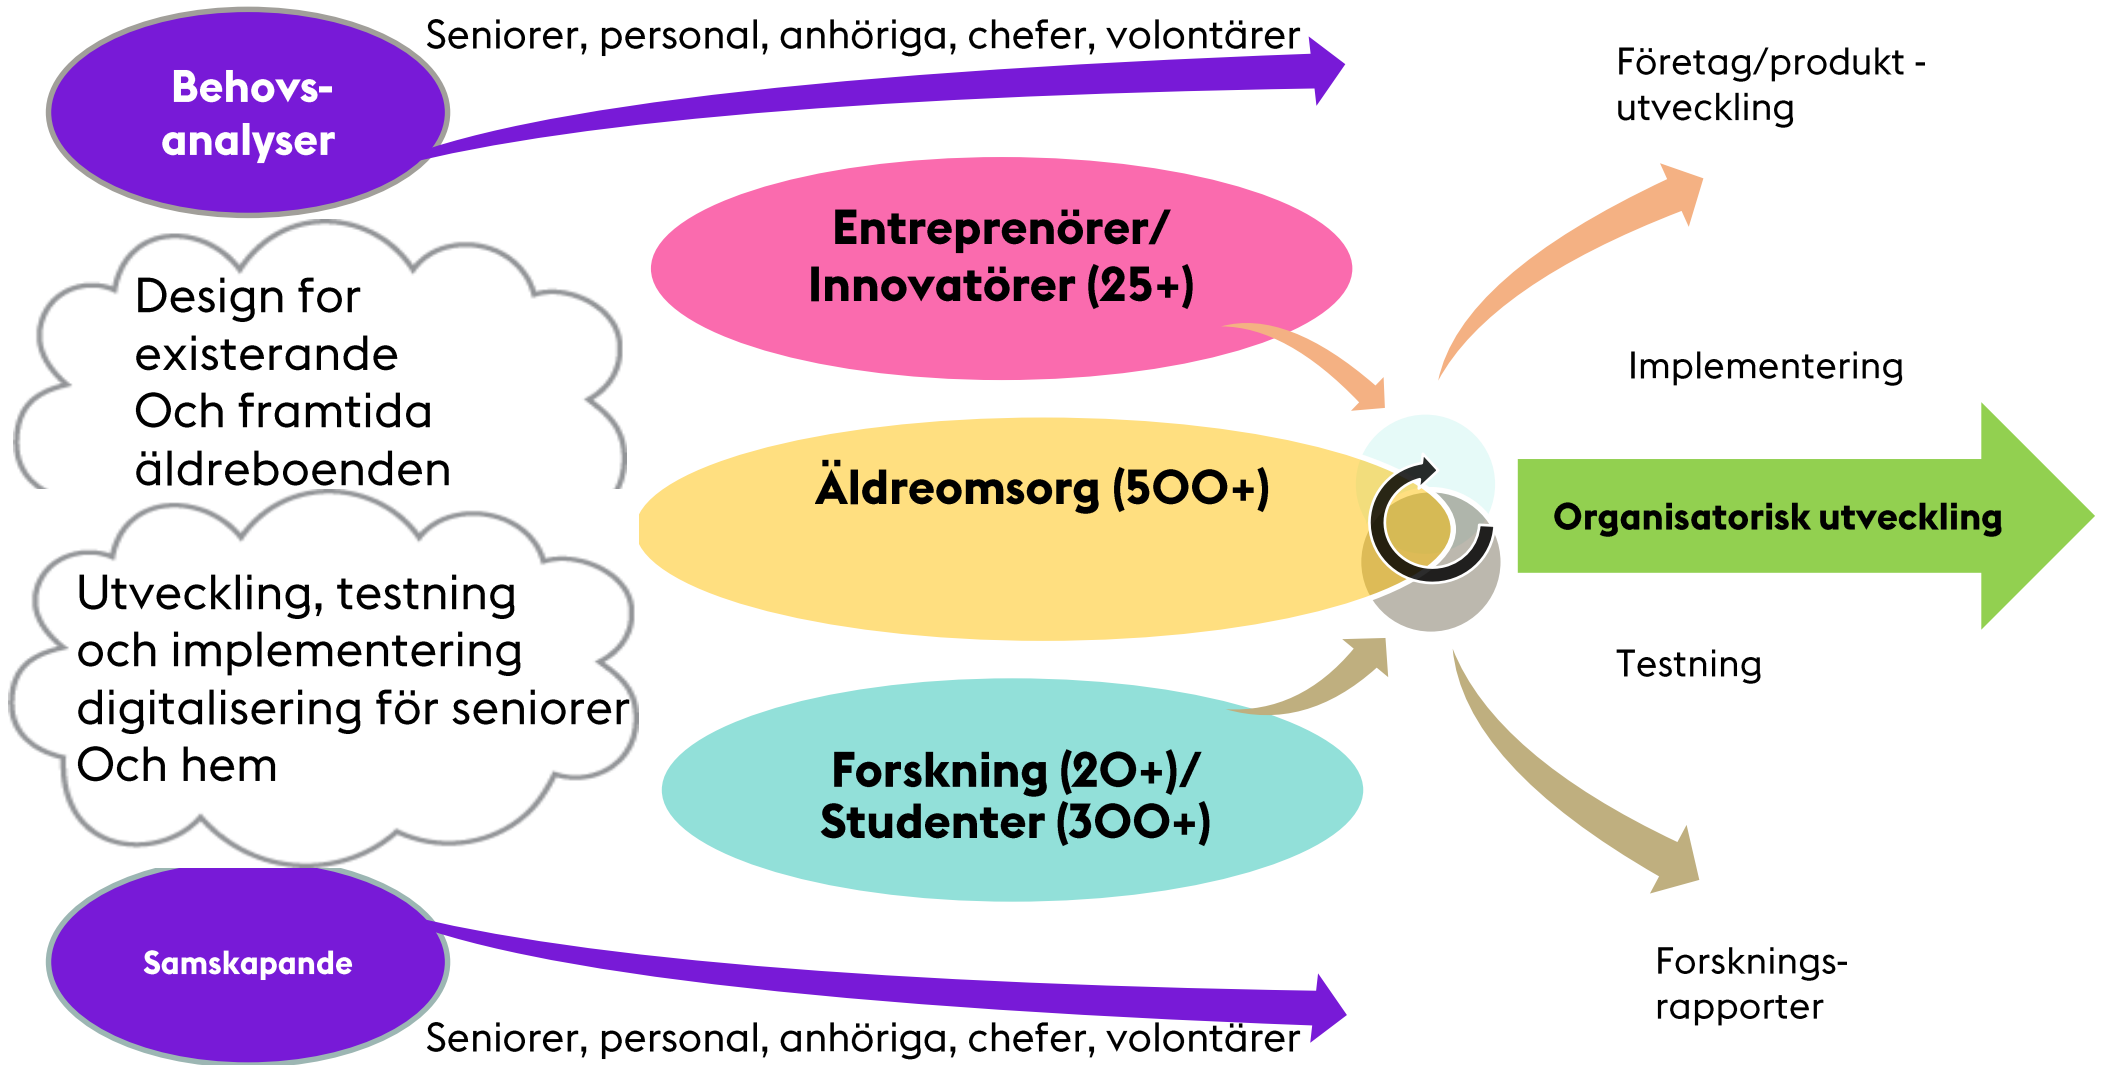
Behovs-analyser

Seniorer, personal, anhöriga, chefer, volontärer

Företag/produkt - utveckling

Entreprenörer/ Innovatörer (25+)

Design for existerande Och framtida äldreboenden

Implementering

Äldreomsorg (500+)

Organisatorisk utveckling

Utveckling, testning och implementering digitalisering för seniorer Och hem

Testning

Forskning (20+)/ Studenter (300+)

Samskapande

Forsknings-rapporter

Seniorer, personal, anhöriga, chefer, volontärer